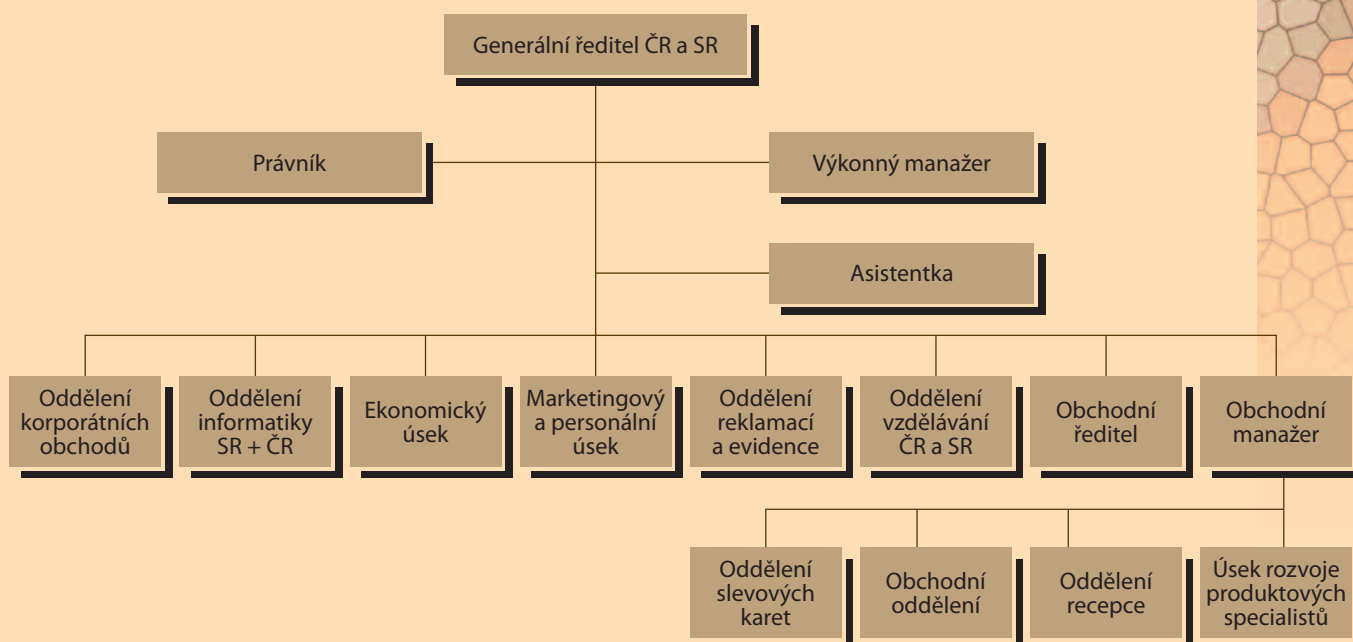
Generální ředitel ČR a SR

Právník

Výkonný manažer

Asistentka

Oddělení korporátních obchodů

Oddělení informatiky SR + ČR

Ekonomický úsek

Marketingový a personální úsek

Oddělení reklamací a evidence

Oddělení vzdělávání ČR a SR

Obchodní ředitel

Obchodní manažer

Oddělení slevových karet

Obchodní oddělení

Oddělení recepce

Úsek rozvoje produktových specialistů